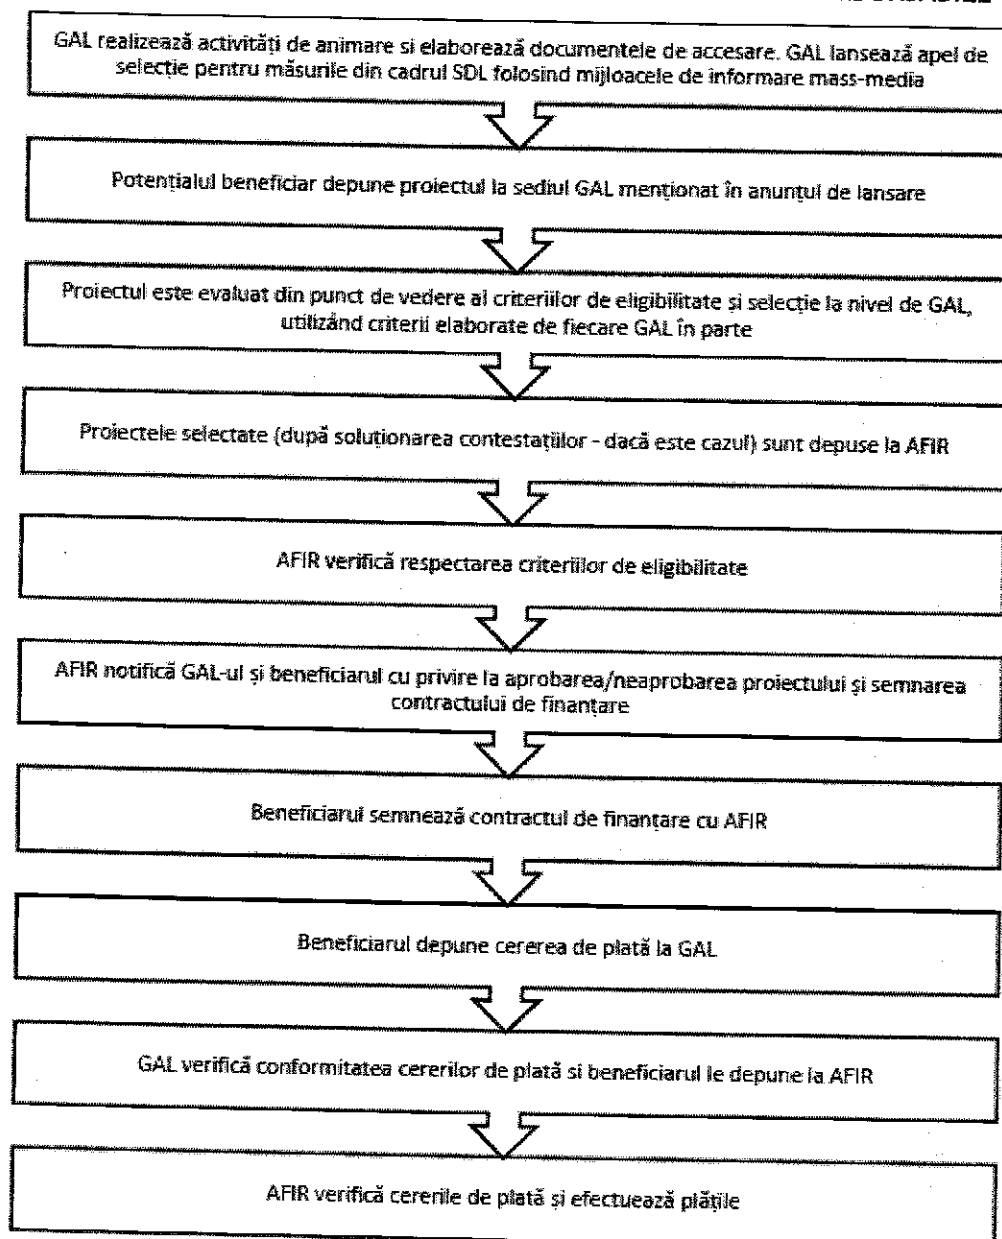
GAL realizează activități de animare si elaborează documentele de accesare. GAL lansează apel de selecție pentru măsurile din cadrul SDL folosind mijloacele de informare mass-media

Potențialul beneficiar depune proiectul la sediul GAL menționat în anunțul de lansare

Proiectul este evaluat din punct de vedere al criteriilor de eligibilitate și selecție la nivel de GAL, utilizând criterii elaborate de fiecare GAL în parte

Proiectele selectate (după soluționarea contestațiilor - dacă este cazul) sunt depuse la AFIR

AFIR verifică respectarea criteriilor de eligibilitate

AFIR notifică GAL-ul și beneficiarul cu privire la aprobarea/neaprobarea proiectului și semnarea contractului de finanțare

Beneficiarul semnează contractul de finanțare cu AFIR

Beneficiarul depune cererea de plată la GAL

GAL verifică conformitatea cererilor de plată si beneficiarul le depune la AFIR

AFIR verifică cererile de plată și efectuează plățile